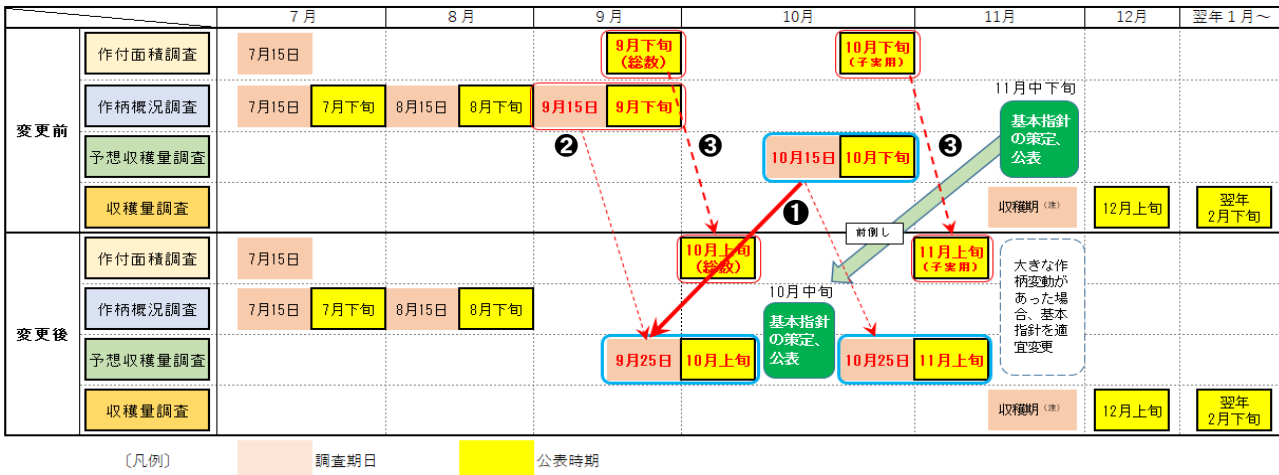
|  |  | 7月 | 8月 | 9月 | 10月 | 11月 | 12月 | 翌年1月～ |
|---|---|---|---|---|---|---|---|---|
| 変更前 | 作付面積調査 | 7月15日 |  | 9月下旬（総数） | 10月下旬（子実用） |  |  |  |
|  | 作柄概況調査 | 7月15日 7月下旬 | 8月15日 8月下旬 | 9月15日 9月下旬 |  | 11月中下旬 |  |  |
|  | 予想収穫量調査 |  |  | ❷ ❸ | 10月15日 10月下旬 | ❸ 基本指針の策定、公表 |  |  |
|  | 収穫量調査 |  |  |  | ❶ | 収穫期（注） | 12月上旬 | 翌年2月下旬 |
| 変更後 | 作付面積調査 | 7月15日 |  |  | 10月上旬（総数） 前倒し | 11月上旬（子実用） |  |  |
|  | 作柄概況調査 | 7月15日 7月下旬 | 8月15日 8月下旬 |  | 10月中旬 | 大きな作柄変動があった場合、基本指針を適宜変更 |  |  |
|  | 予想収穫量調査 |  |  | 9月25日 10月上旬 | 基本指針の策定、公表 10月25日 | 11月上旬 |  |  |
|  | 収穫量調査 |  |  |  |  | 収穫期（注） | 12月上旬 | 翌年2月下旬 |

〔凡例〕 調査期日 公表時期